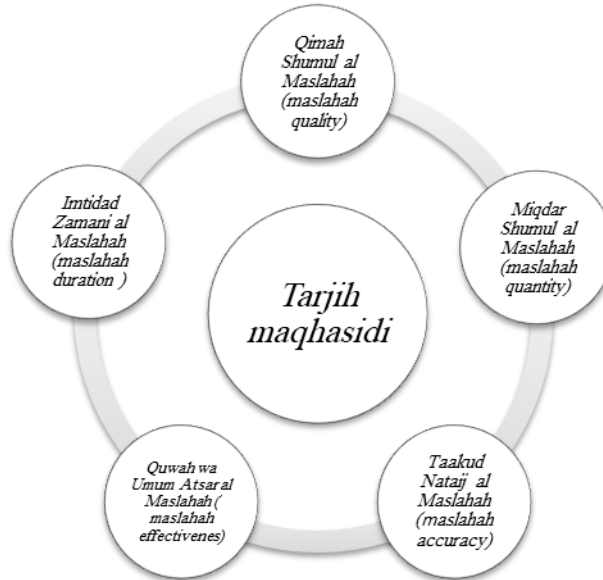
Qimah Shumul al Maslahah (maslahah quality)

Miqdar Shumul al Maslahah (maslahah quantity)

Taakud Nataij al Maslahah (maslahah accuracy)

Quwah wa Umum Atsar al Maslahah ( maslahah effectivenes)

Imtidad Zamani al Maslahah (maslahah duration )

Tarjih maqhasidi